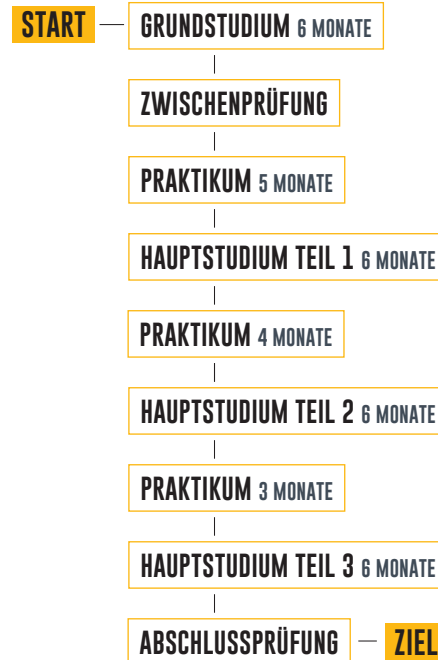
START

GRUNDSTUDIUM 6 MONATE

ZWISCHENPRÜFUNG

PRAKTIKUM 5 MONATE

HAUPTSTUDIUM TEIL 1 6 MONATE

PRAKTIKUM 4 MONATE

HAUPTSTUDIUM TEIL 2 6 MONATE

PRAKTIKUM 3 MONATE

HAUPTSTUDIUM TEIL 3 6 MONATE

ABSCHLUSSPRÜFUNG

ZIEL